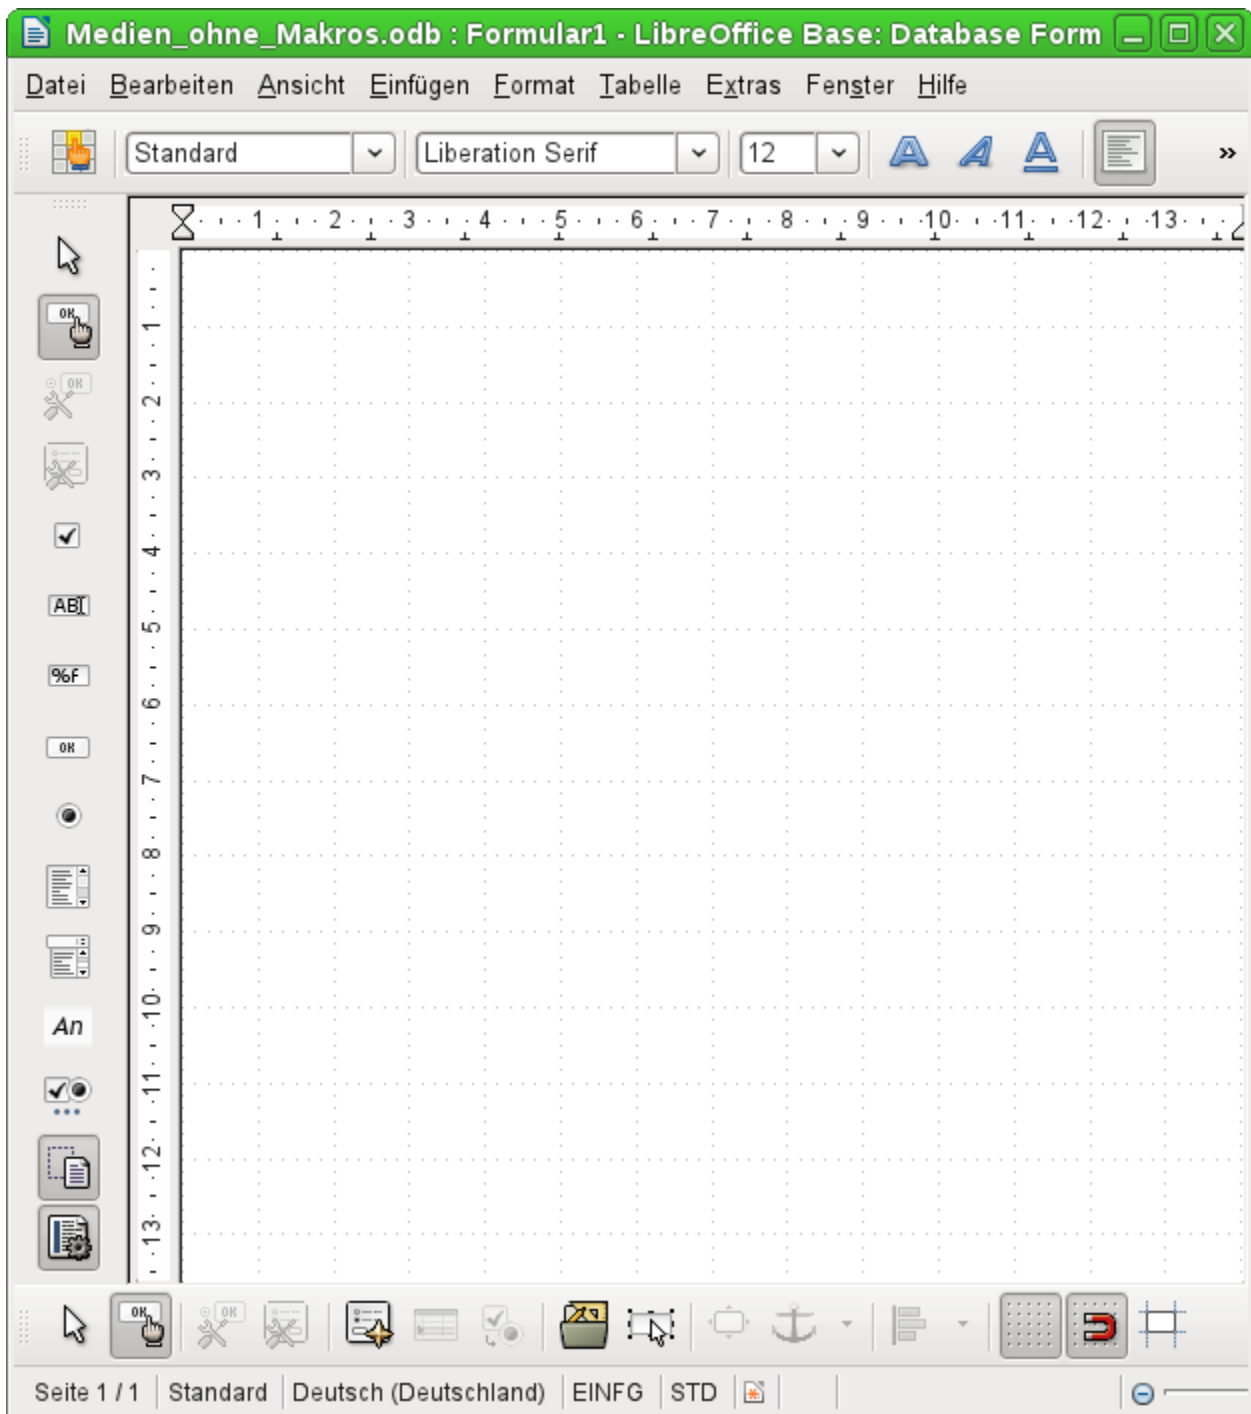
Medien_ohne_Makros.odb : Formular1 - LibreOffice Base: Database Form

Datei Bearbeiten Ansicht Einfügen Format Tabelle Extras Fenster Hilfe

Standard Liberation Serif 12

1 2 3 4 5 6 7 8 9 10 11 12 13

1 2 3 4 5 6 7 8 9 10 11 12 13

OK

ABI

%F

OK

An

OK

Seite 1 / 1 Standard Deutsch (Deutschland) EINFG STD